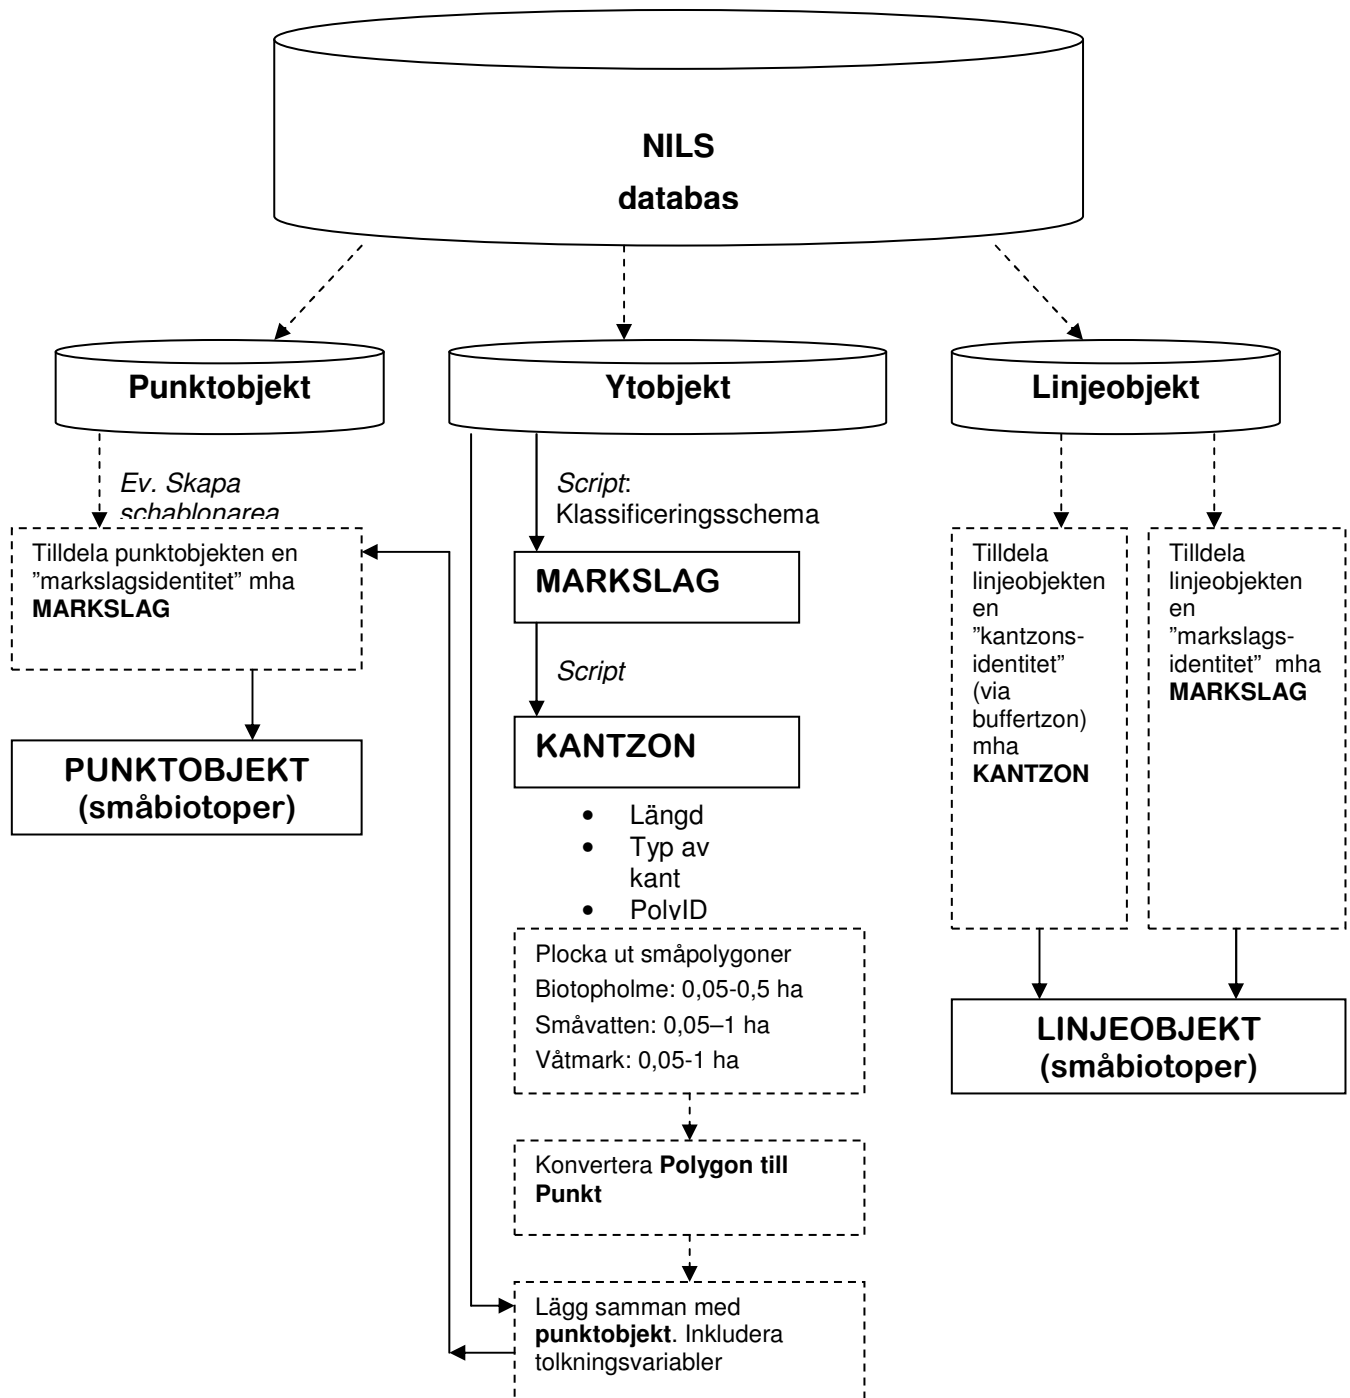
NILS
databas

Punktobjekt

Ytobjekt

Linjeobjekt

Ev. Skapa schablonarea

Tilldela punktobjekten en ”markslagsidentitet” mha **MARKSLAG**

PUNKTOBJEKT (småbiotoper)

Script: Klassificeringsschema

MARKSLAG

Script

KANTZON

- Längd
- Typ av kant
- PolyID

Plocka ut småpolygoner
Biotopholme: 0,05-0,5 ha
Småvatten: 0,05–1 ha
Våtmark: 0,05-1 ha

Konvertera **Polygon till Punkt**

Lägg samman med **punktobjekt**. Inkludera tolkningsvariabler

Tilldela linjeobjekten en ”kantzons-identitet” (via buffertzon) mha **KANTZON**

Tilldela linjeobjekten en ”markslags-identitet” mha **MARKSLAG**

LINJEOBJEKT (småbiotoper)